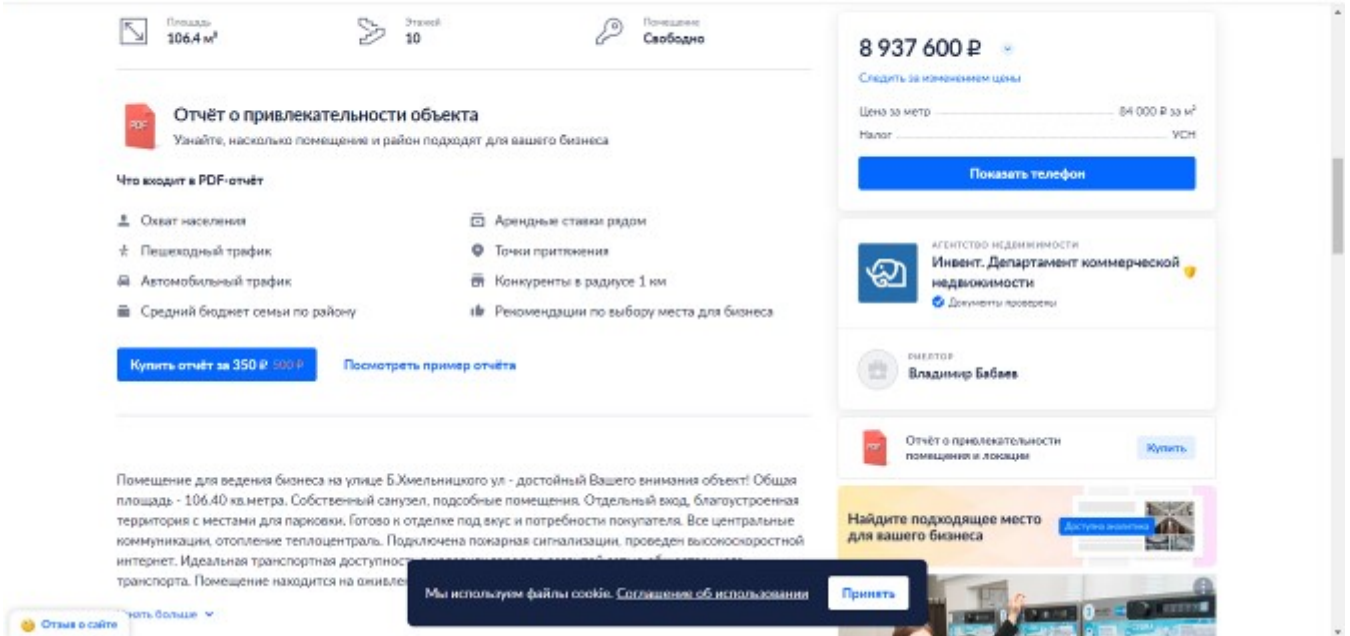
Площадь
106.4 м²

Этажей
10

Помещение
Свободно

PDF

Отчёт о привлекательности объекта
Узнайте, насколько помещение и район подходят для вашего бизнеса

Что входит в PDF-отчёт

Охват населения
Пешеходный трафик
Автомобильный трафик
Средний бюджет семьи по району

Арендные ставки рядом
Точки притяжения
Конкуренты в радиусе 1 км
Рекомендации по выбору места для бизнеса

Купить отчёт за 350 ₽ 500 ₽

Посмотреть пример отчёта

Помещение для ведения бизнеса на улице Б.Хмельницкого ул - достойный Вашего внимания объект! Общая площадь - 106.40 кв.метра. Собственный санузел, подсобные помещения. Отдельный вход, благоустроенная территория с местами для парковки. Готово к отделке под вкус и потребности покупателя. Все центральные коммуникации, отопление теплоцентраль. Подключена пожарная сигнализация, проведен высокоскоростной интернет. Идеальная транспортная доступность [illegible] транспорта. Помещение находится на оживле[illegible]

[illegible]ать больше

Отзыв о сайте

Мы используем файлы cookie. Соглашение об использовании

Принять

8 937 600 ₽

Следить за изменением цены

Цена за метр 84 000 ₽ за м²
Налог УСН

Показать телефон

АГЕНТСТВО НЕДВИЖИМОСТИ
Инвент. Департамент коммерческой недвижимости
Документы проверены

РИЕЛТОР
Владимир Бабаев

PDF

Отчёт о привлекательности помещения и локации

Купить

Найдите подходящее место для вашего бизнеса

Доступна аналитика